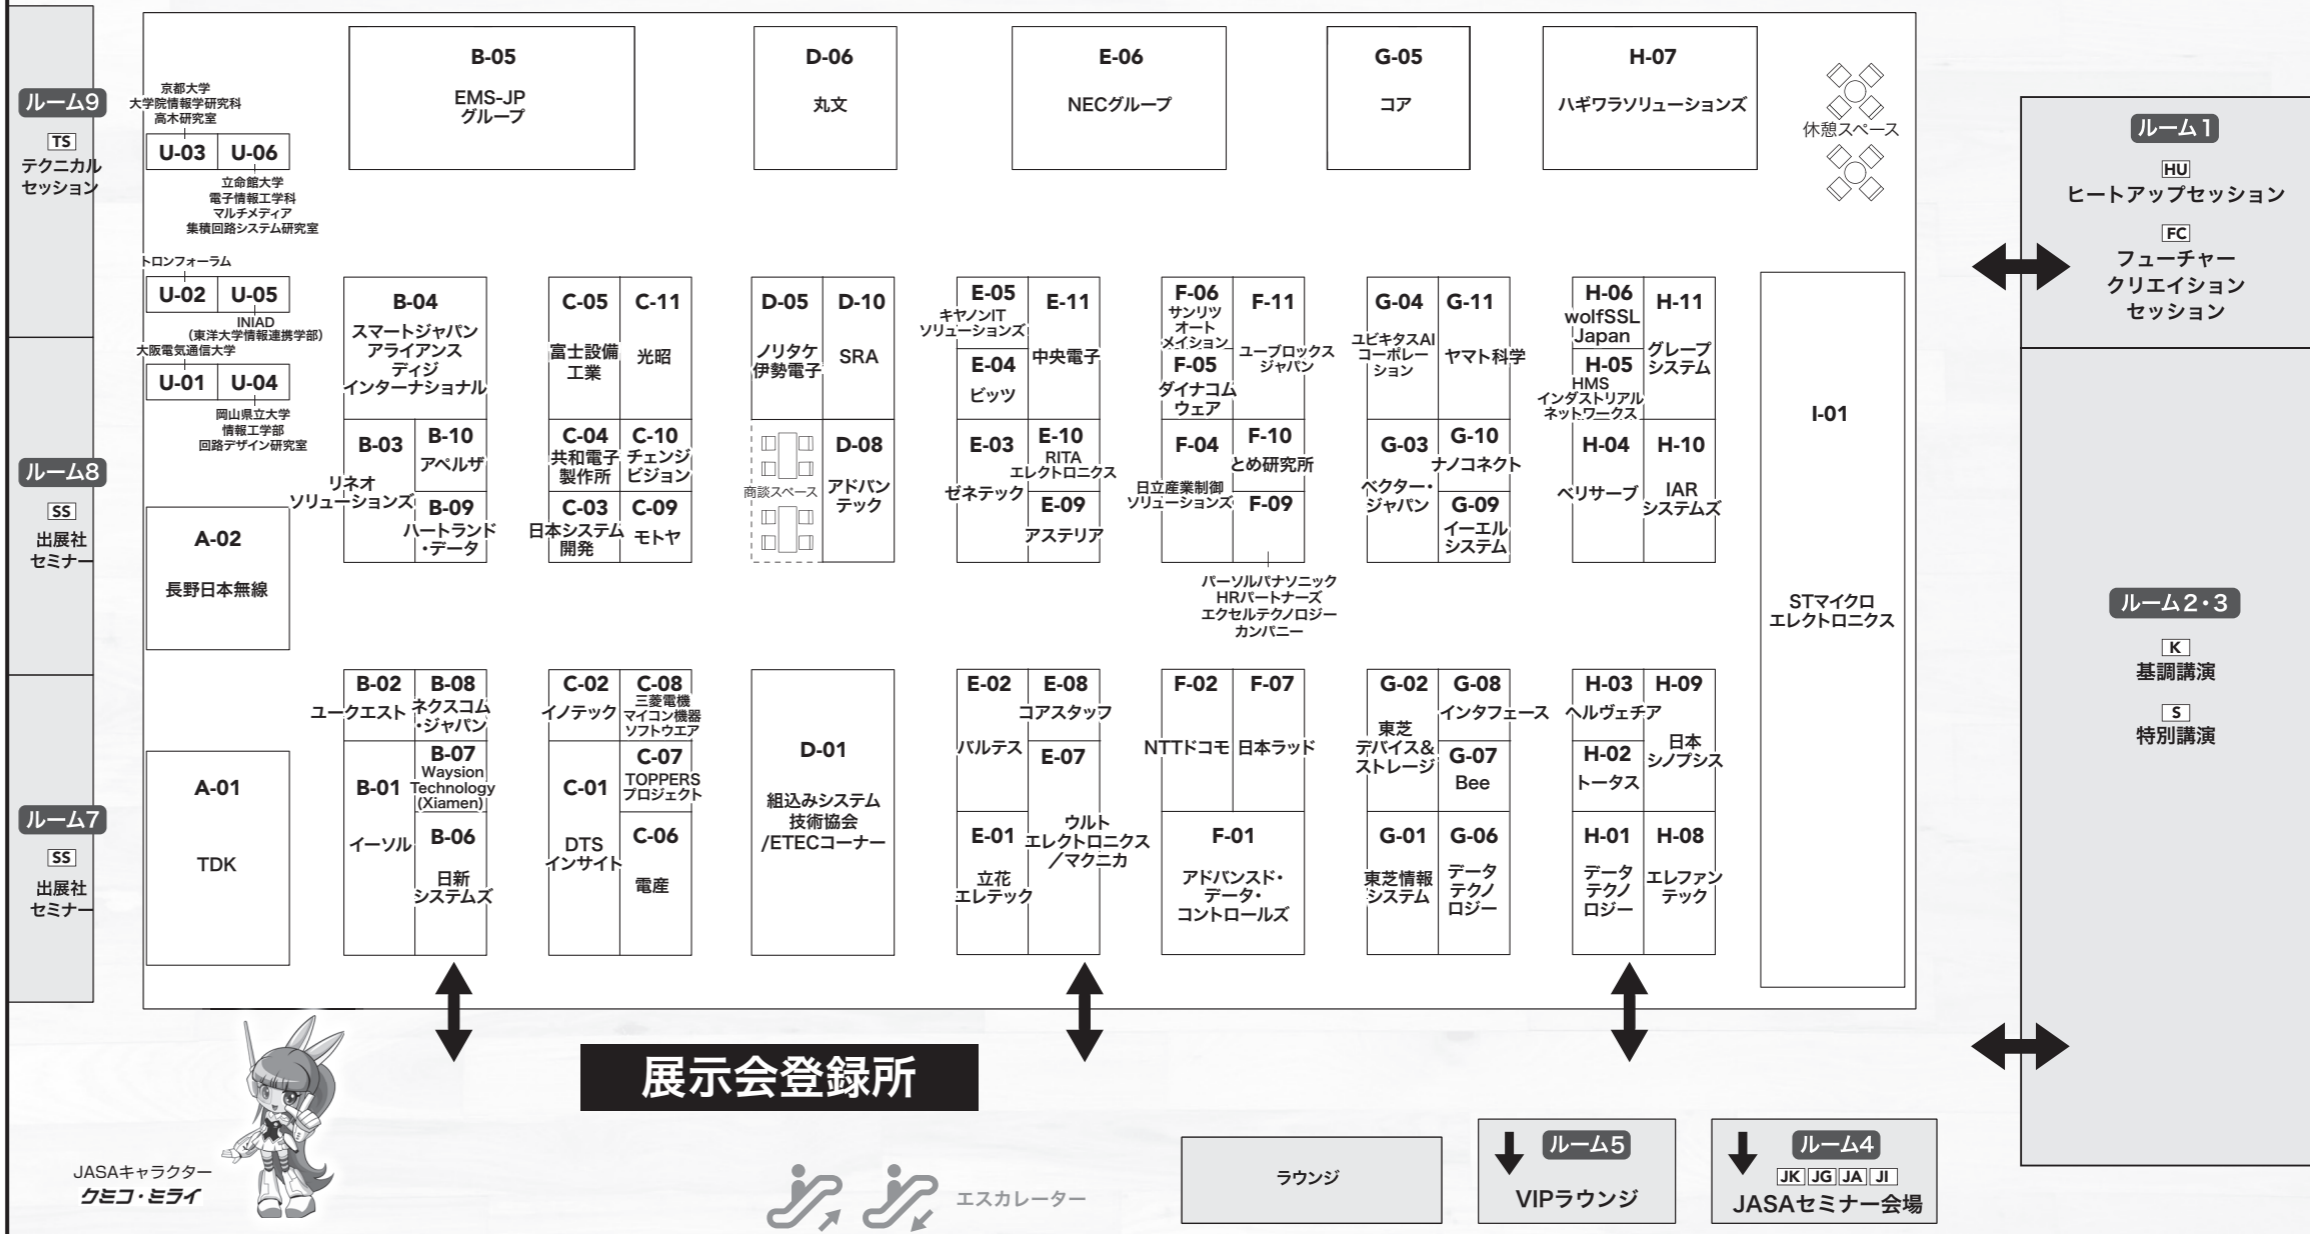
ルーム9
TS
テクニカルセッション

京都大学
大学院情報学研究科
高木研究室

U-03 U-06

立命館大学
電子情報工学科
マルチメディア
集積回路システム研究室

トロンフォーラム

U-02 U-05

INIAD
(東洋大学情報連携学部)
大阪電気通信大学

U-01 U-04

岡山県立大学
情報工学部
回路デザイン研究室

B-05
EMS-JP
グループ

D-06
丸文

E-06
NECグループ

G-05
コア

H-07
ハギワラソリューションズ

休憩スペース

ルーム1
HU
ヒートアップセッション
FC
フューチャー
クリエイション
セッション

B-04
スマートジャパン
アライアンス
ティジ
インターナショナル

B-03
リネオ
ソリューションズ

B-10
アベルザ

B-09
ハートランド
・データ

C-05
富士設備
工業

C-11
光昭

C-04
共和電子
製作所

C-10
チェンジ
ビジョン

C-03
日本システム
開発

C-09
モトヤ

D-05
ノリタケ
伊勢電子

D-10
SRA

商談スペース

D-08
アドバン
テック

E-05
キヤノンIT
ソリューションズ

E-11
中央電子

E-04
ビッツ

E-03
ゼネテック

E-10
RITA
エレクトロニクス

E-09
アステリア

F-06
サンリツ
オート
メイション

F-11
ユーブロックス
ジャパン

F-05
ダイナコム
ウェア

F-04
日立産業制御
ソリューションズ

F-10
とめ研究所

F-09

パーソルパナソニック
HRパートナーズ
エクセルテクノロジー
カンパニー

G-04
ユビキタスAI
コーポレー
ション

G-11
ヤマト科学

G-03
ベクター・
ジャパン

G-10
ナノコネクト

G-09
イーエル
システム

H-06
wolfSSL
Japan

H-11
グレープ
システム

H-05
HMS
インダストリアル
ネットワークス

H-04
ベリサーブ

H-10
IAR
システムズ

I-01
STマイクロ
エレクトロニクス

ルーム8
SS
出展社
セミナー

A-02
長野日本無線

ルーム2・3
K
基調講演
S
特別講演

B-02
ユークエスト

B-08
ネクスコム
・ジャパン

B-07
Waysion
Technology
(Xiamen)

B-01
イーソル

B-06
日新
システムズ

C-02
イノテック

C-08
三菱電機
マイコン機器
ソフトウエア

C-07
TOPPERS
プロジェクト

C-01
DTS
インサイト

C-06
電産

D-01
組込みシステム
技術協会
/ETECコーナー

E-02
バルテス

E-08
コアスタッフ

E-07
ウルト
エレクトロニクス
/マクニカ

E-01
立花
エレテック

F-02
NTTドコモ

F-07
日本ラッド

F-01
アドバンスド・
データ・
コントロールズ

G-02
東芝
デバイス&
ストレージ

G-08
インタフェース

G-07
Bee

G-01
東芝情報
システム

G-06
データ
テクノ
ロジー

H-03
ヘルヴェチア

H-09
日本
シノプシス

H-02
トータス

H-01
データ
テクノ
ロジー

H-08
エレファン
テック

ルーム7
SS
出展社
セミナー

A-01
TDK

展示会登録所

JASAキャラクター
クミコ・ミライ

エスカレーター

ラウンジ

ルーム5
VIPラウンジ

ルーム4
JK JG JA JI
JASAセミナー会場